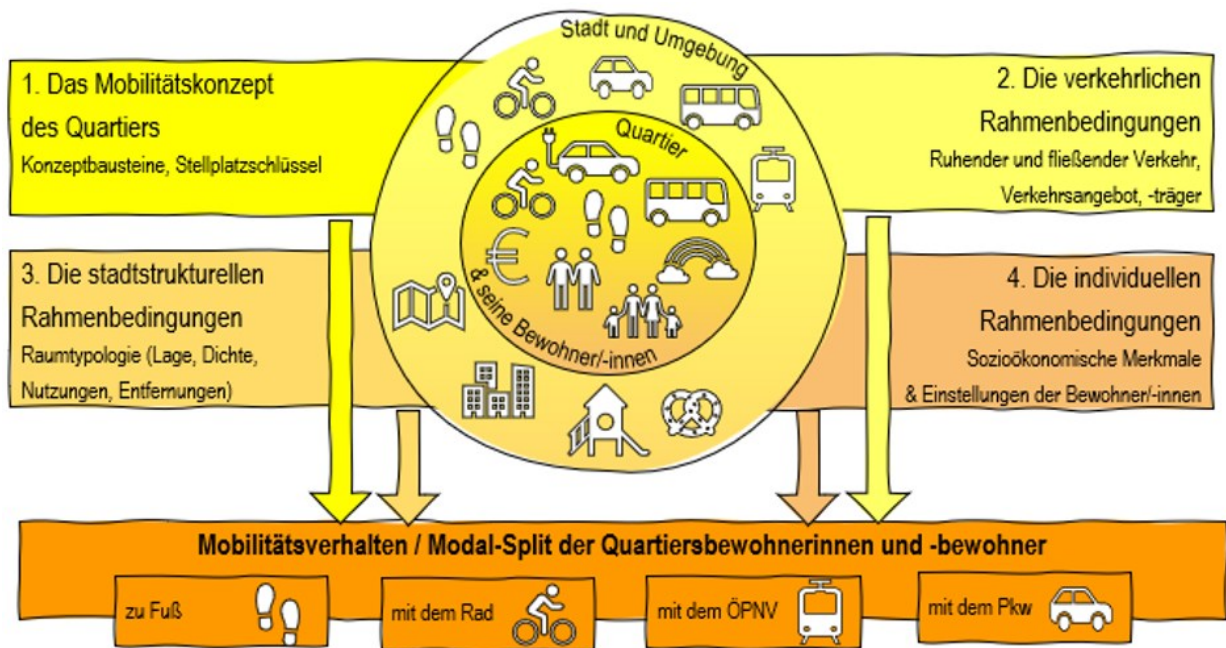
1. Das Mobilitätskonzept des Quartiers
Konzeptbausteine, Stellplatzschlüssel

Stadt und Umgebung

Quartier

& seine Bewohner/-innen

2. Die verkehrlichen Rahmenbedingungen
Ruhender und fließender Verkehr, Verkehrsangebot, -träger

3. Die stadtstrukturellen Rahmenbedingungen
Raumtypologie (Lage, Dichte, Nutzungen, Entfernungen)

4. Die individuellen Rahmenbedingungen
Sozioökonomische Merkmale & Einstellungen der Bewohner/-innen

Mobilitätsverhalten / Modal-Split der Quartiersbewohnerinnen und -bewohner

zu Fuß

mit dem Rad

mit dem ÖPNV

mit dem Pkw